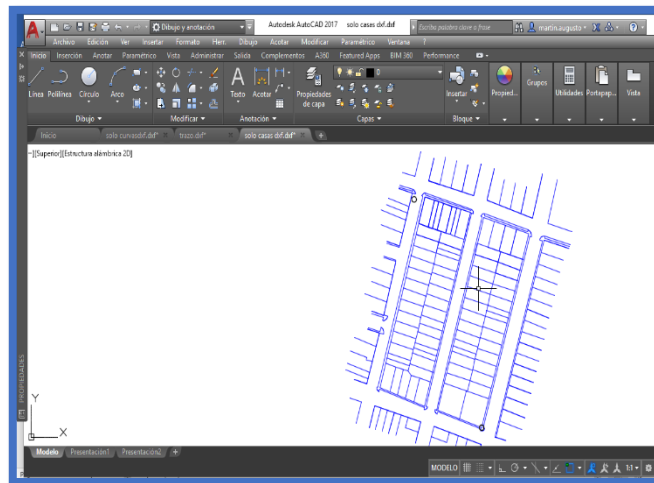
Dibujo y anotación
Autodesk AutoCAD 2017 solo casas dxf.dxf
Escriba palabra clave o frase
martin.augusta

Archivo Edición Ver Insertar Formato Herr. Dibujo Acotar Modificar Paramétrico Ventana ?

Inicio Inserción Anotar Paramétrico Vista Administrar Salida Complementos A360 Featured Apps BIM 360 Performance

Línea Polilínea Círculo Arco
Dibujo
Modificar
Texto Acotar
Anotación
Propiedades de capa
Capas
Insertar
Bloque
Propied...
Grupos
Utilidades
Portapap...
Vista

Inicio solo curvasdxf.dxf* trazo.dxf* solo casas dxf.dxf*

–][Superior][Estructura alámbrica 2D]

PROPIEDADES

Y
X

Modelo Presentación1 Presentación2 +

MODELO